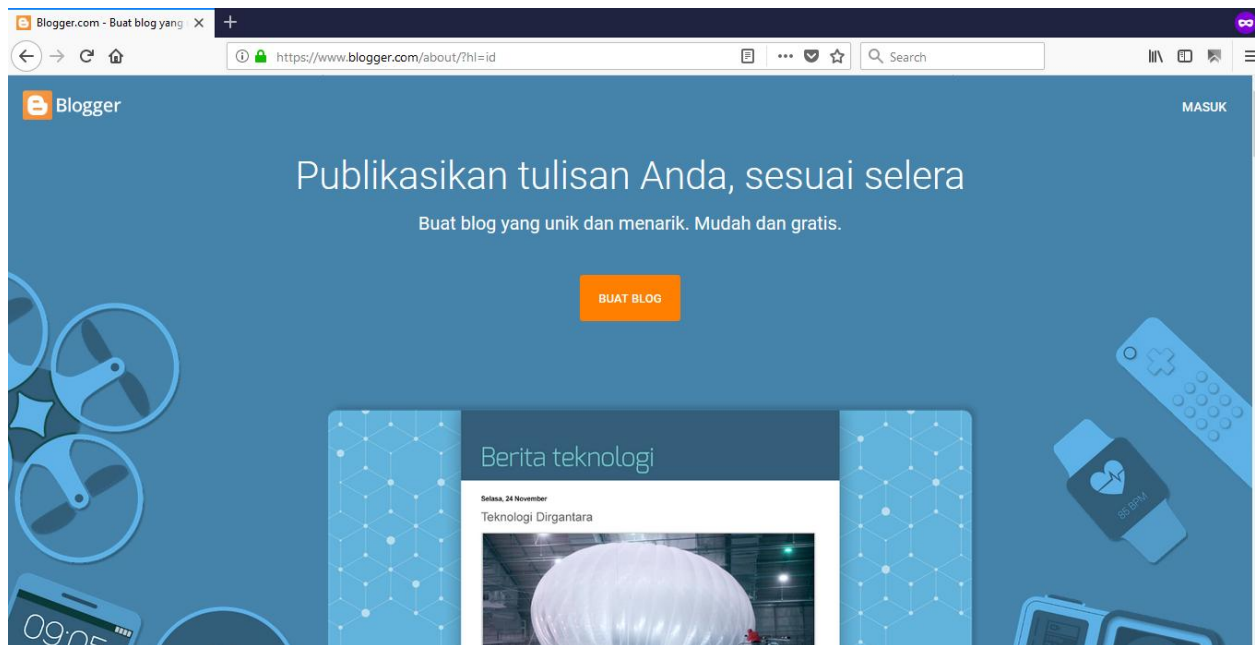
Blogger.com - Buat blog yang

https://www.blogger.com/about/?hl=id

Search

Blogger

MASUK

Publikasikan tulisan Anda, sesuai selera

Buat blog yang unik dan menarik. Mudah dan gratis.

BUAT BLOG

Berita teknologi

Selasa, 24 November

Teknologi Dirgantara

85 BPM

09:05